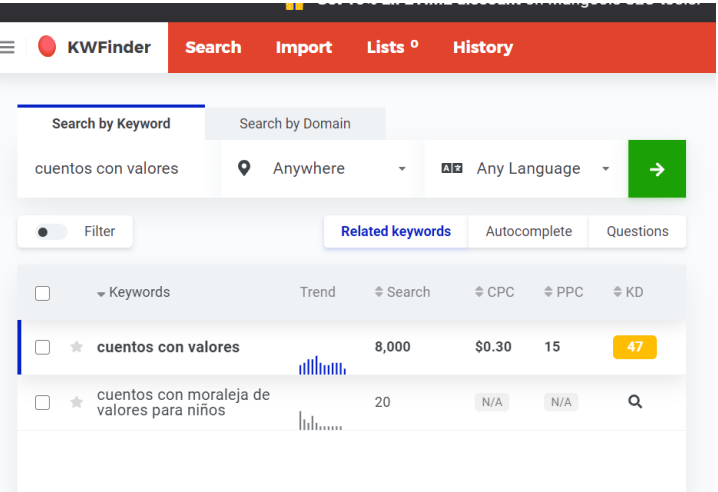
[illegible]

KWFinder Search Import Lists 0 History

Search by Keyword
Search by Domain

cuentos con valores
Anywhere
Any Language

Filter

Related keywords
Autocomplete
Questions

| | | Keywords | Trend | Search | CPC | PPC | KD |
|---|---|---|---|---|---|---|---|
| | | cuentos con valores | | 8,000 | $0.30 | 15 | 47 |
| | | cuentos con moraleja de valores para niños | | 20 | N/A | N/A | |